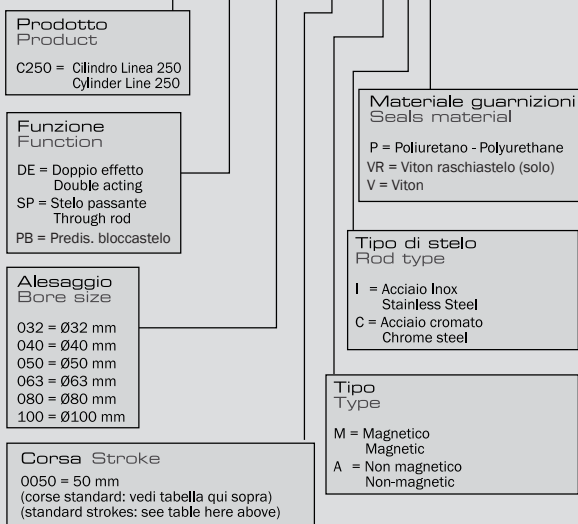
Prodotto
Product

C250 = Cilindro Linea 250
Cylinder Line 250

Funzione
Function

DE = Doppio effetto
Double acting
SP = Stelo passante
Through rod
PB = Predis. bloccastelo

Alesaggio
Bore size

032 = Ø32 mm
040 = Ø40 mm
050 = Ø50 mm
063 = Ø63 mm
080 = Ø80 mm
100 = Ø100 mm

Corsa Stroke

0050 = 50 mm
(corse standard: vedi tabella qui sopra)
(standard strokes: see table here above)

Materiale guarnizioni
Seals material

P = Poliuretano - Polyurethane
VR = Viton raschiastelo (solo)
V = Viton

Tipo di stelo
Rod type

I = Acciaio Inox
Stainless Steel
C = Acciaio cromato
Chrome steel

Tipo
Type

M = Magnetico
Magnetic
A = Non magnetico
Non-magnetic